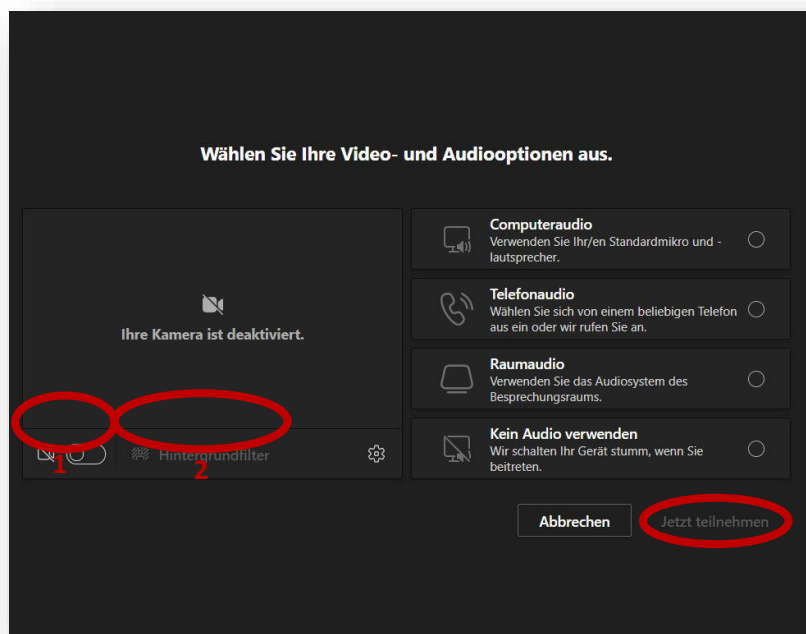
Wählen Sie Ihre Video- und Audiooptionen aus.

Ihre Kamera ist deaktiviert.

1

Hintergrundfilter

2

Computeraudio
Verwenden Sie Ihr/en Standardmikro und -lautsprecher.

Telefonaudio
Wählen Sie sich von einem beliebigen Telefon aus ein oder wir rufen Sie an.

Raumaudio
Verwenden Sie das Audiosystem des Besprechungsraums.

Kein Audio verwenden
Wir schalten Ihr Gerät stumm, wenn Sie beitreten.

Abbrechen

Jetzt teilnehmen